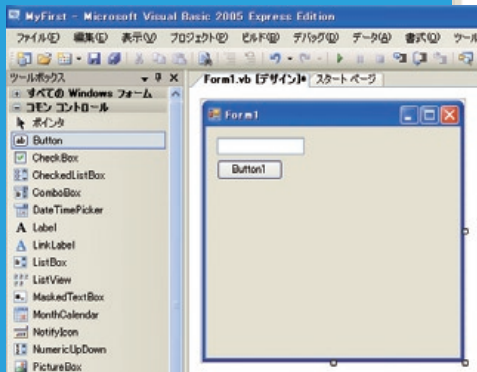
MyFirst - Microsoft Visual Basic 2005 Express Edition

ファイル(F) 編集(E) 表示(V) プロジェクト(P) ビルド(B) デバッグ(D) データ(A) 書式(O) ツール

ツールボックス
+ すべての Windows フォーム
- コモン コントロール
ポインタ
Button
CheckBox
CheckedListBox
ComboBox
DateTimePicker
Label
LinkLabel
ListBox
ListView
MaskedTextBox
MonthCalendar
NotifyIcon
NumericUpDown
PictureBox

Form1.vb [デザイン]* スタート ページ

Form1

Button1